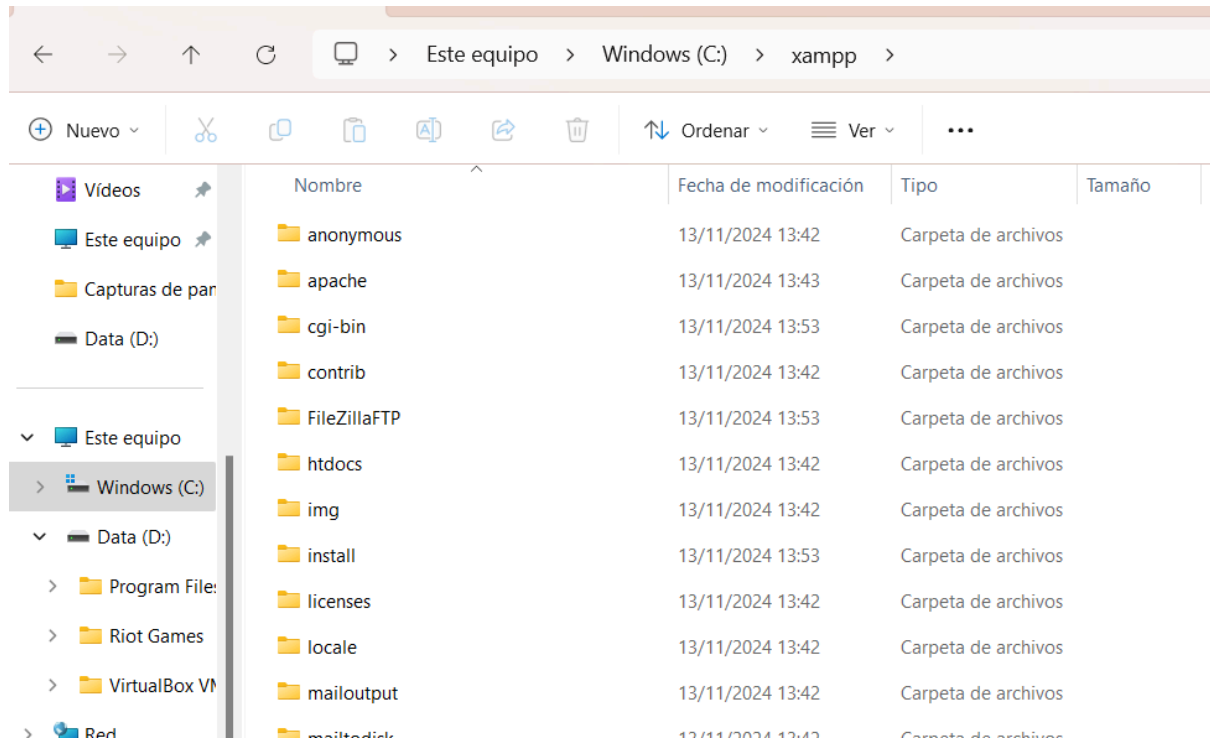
Este equipo > Windows (C:) > xampp >

Nuevo

Ordenar

Ver

•••

Vídeos

Este equipo

Capturas de pan

Data (D:)

Este equipo

Windows (C:)

Data (D:)

Program File:

Riot Games

VirtualBox VI

Red

| Nombre | Fecha de modificación | Tipo | Tamaño |
|---|---|---|---|
| anonymous | 13/11/2024 13:42 | Carpeta de archivos | |
| apache | 13/11/2024 13:43 | Carpeta de archivos | |
| cgi-bin | 13/11/2024 13:53 | Carpeta de archivos | |
| contrib | 13/11/2024 13:42 | Carpeta de archivos | |
| FileZillaFTP | 13/11/2024 13:53 | Carpeta de archivos | |
| htdocs | 13/11/2024 13:42 | Carpeta de archivos | |
| img | 13/11/2024 13:42 | Carpeta de archivos | |
| install | 13/11/2024 13:53 | Carpeta de archivos | |
| licenses | 13/11/2024 13:42 | Carpeta de archivos | |
| locale | 13/11/2024 13:42 | Carpeta de archivos | |
| mailoutput | 13/11/2024 13:42 | Carpeta de archivos | |
| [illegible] | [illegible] | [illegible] | |